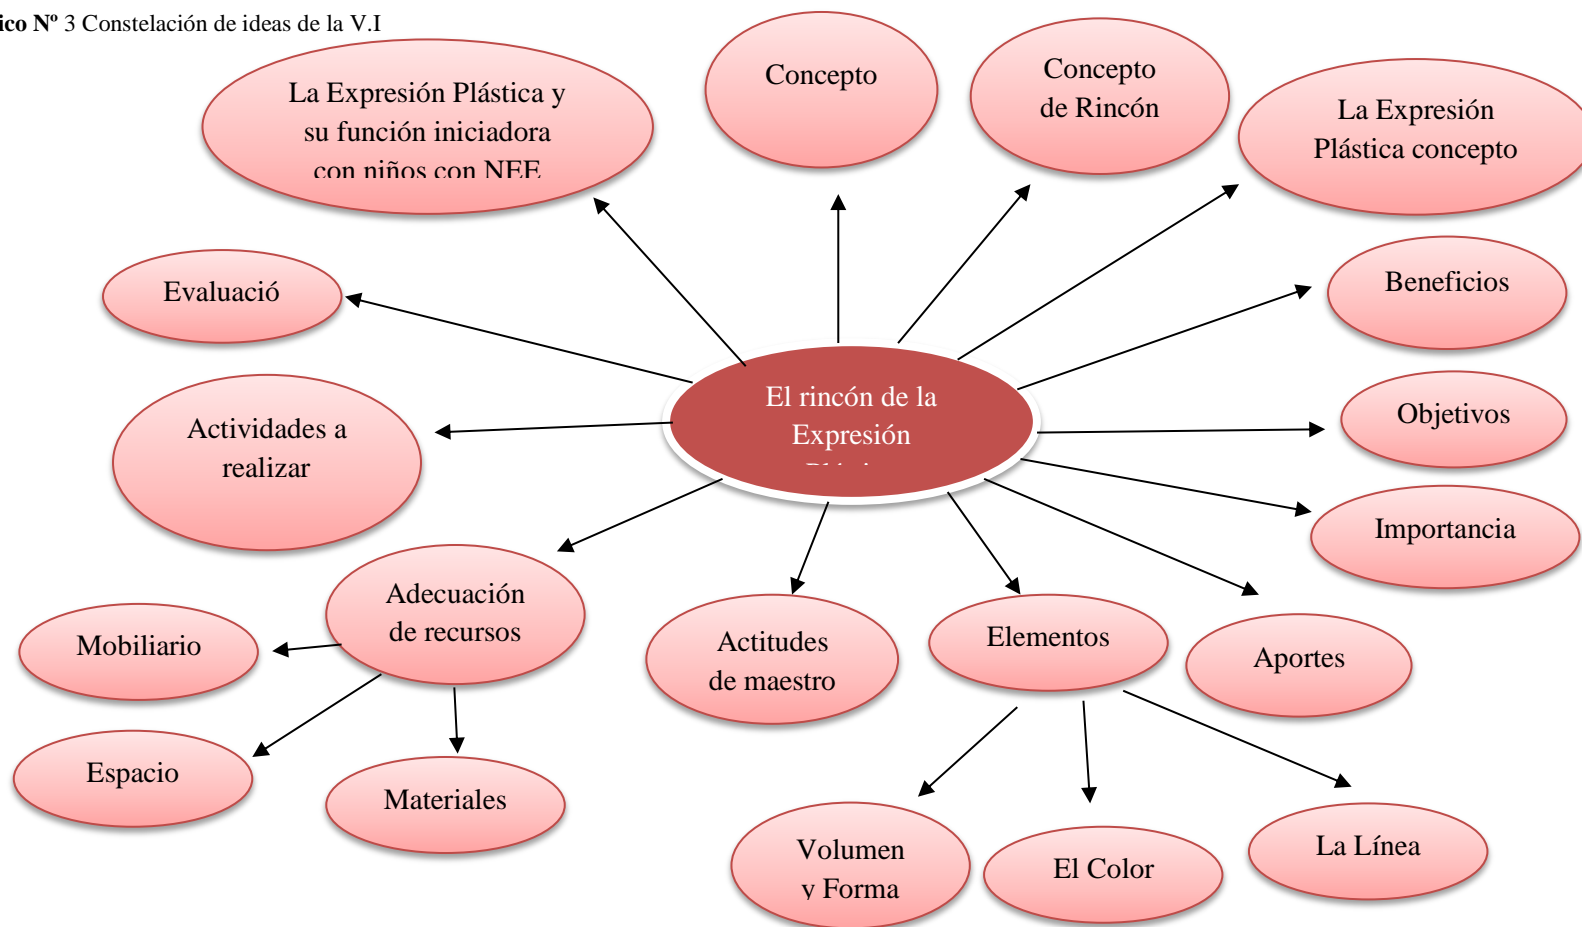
ico Nº 3 Constelación de ideas de la V.I

La Expresión Plástica y su función iniciadora con niños con NEE

Concepto

Concepto de Rincón

La Expresión Plástica concepto

Evaluació

Beneficios

Actividades a realizar

El rincón de la Expresión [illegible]

Objetivos

Importancia

Adecuación de recursos

Mobiliario

Actitudes de maestro

Elementos

Aportes

Espacio

Materiales

Volumen y Forma

El Color

La Línea